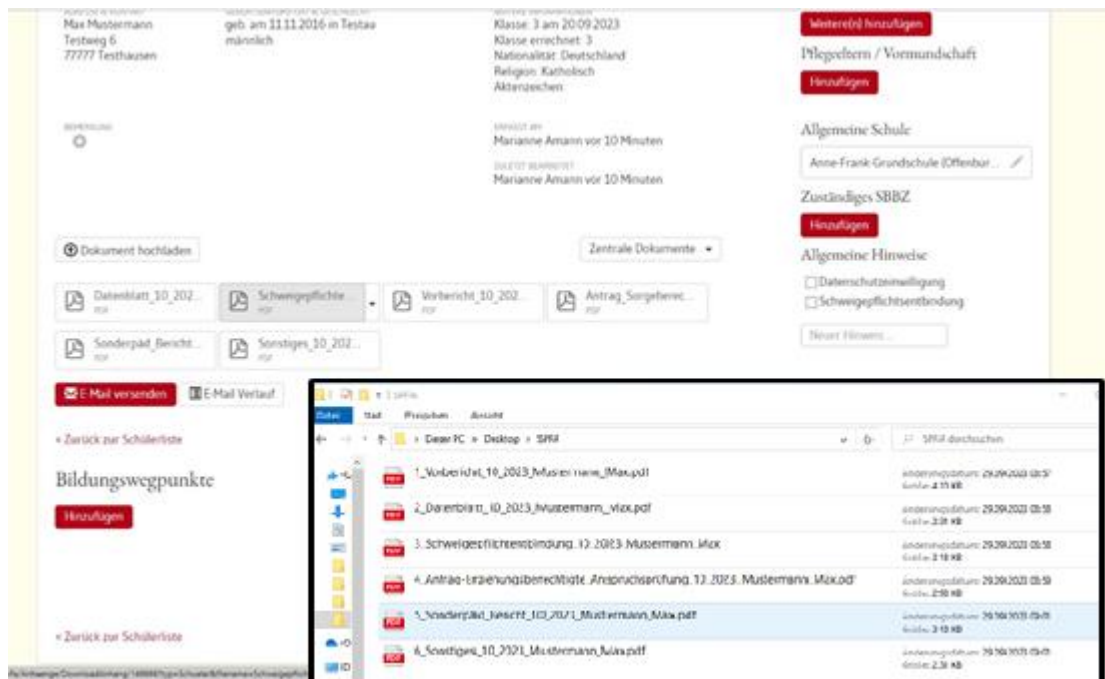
Max Mustermann
Testweg 6
77777 Testhausen

geb. am 11.11.2016 in Testaa
männlich

Klasse: 3 am 20.09.2023
Klasse errechnet: 3
Nationalität: Deutschland
Religion: Katholisch
Aktenzeichen

Weitere(n) hinzufügen

Pflegeeltern / Vormundschaft

Hinzufügen

BEMERKUNG

ERFASST AM
Marianne Amann vor 10 Minuten

ZULETZT BEARBEITET
Marianne Amann vor 10 Minuten

Allgemeine Schule

Anne-Frank-Grundschule (Offenbur...

Zuständiges SBBZ

Hinzufügen

Dokument hochladen

Zentrale Dokumente

Allgemeine Hinweise

Datenschutzeinwilligung
Schweigepflichtsentbindung

Neuer Hinweis...

Datenblatt_10_202... PDF
Schweigepflichte PDF
Vorbericht_10_202... PDF
Antrag_Sorgeberec... PDF
Sonderpäd_Bericht... PDF
Sonstiges_10_202... PDF

E-Mail versenden
E-Mail Verlauf

« Zurück zur Schülerliste

Bildungswegpunkte

Hinzufügen

« Zurück zur Schülerliste

SPFA

Datei Start Freigeben Ansicht

> Dieser PC > Desktop > SPFA

SPFA durchsuchen

1_Vorbericht_10_2023_Mustermann_Max.pdf
Änderungsdatum: 29.09.2023 08:57
Größe: 4,15 KB

2_Datenblatt_10_2023_Mustermann_Max.pdf
Änderungsdatum: 29.09.2023 08:58
Größe: 3,01 KB

3_Schweigepflichtentbindung_10_2023_Mustermann_Max
Änderungsdatum: 29.09.2023 08:58
Größe: 3,18 KB

4_Antrag-Erziehungsberechtigte_Anspruchsprüfung_10_2023_Mustermann_Max.pdf
Änderungsdatum: 29.09.2023 08:59
Größe: 2,50 KB

5_Sonderpäd_Bericht_10_2023_Mustermann_Max.pdf
Änderungsdatum: 29.09.2023 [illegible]
Größe: 3,10 KB

6_Sonstiges_10_2023_Mustermann_Max.pdf
Änderungsdatum: 29.09.2023 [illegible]
Größe: 2,31 KB